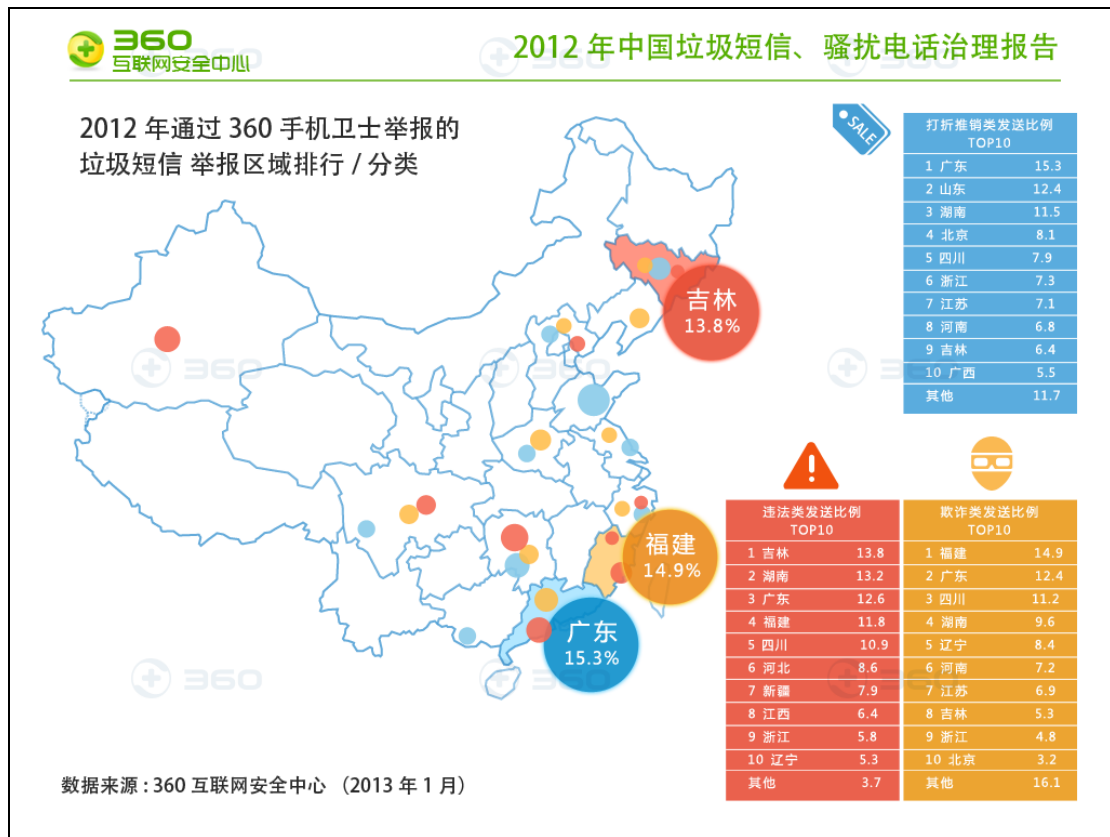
360
互联网安全中心

2012 年中国垃圾短信、骚扰电话治理报告

2012 年通过 360 手机卫士举报的
垃圾短信 举报区域排行 / 分类

SALE

| 打折推销类发送比例 TOP10 | |
|---|---|
| 1 广东 | 15.3 |
| 2 山东 | 12.4 |
| 3 湖南 | 11.5 |
| 4 北京 | 8.1 |
| 5 四川 | 7.9 |
| 6 浙江 | 7.3 |
| 7 江苏 | 7.1 |
| 8 河南 | 6.8 |
| 9 吉林 | 6.4 |
| 10 广西 | 5.5 |
| 其他 | 11.7 |

吉林 13.8%

福建 14.9%

广东 15.3%

| 违法类发送比例 TOP10 | |
|---|---|
| 1 吉林 | 13.8 |
| 2 湖南 | 13.2 |
| 3 广东 | 12.6 |
| 4 福建 | 11.8 |
| 5 四川 | 10.9 |
| 6 河北 | 8.6 |
| 7 新疆 | 7.9 |
| 8 江西 | 6.4 |
| 9 浙江 | 5.8 |
| 10 辽宁 | 5.3 |
| 其他 | 3.7 |

| 欺诈类发送比例 TOP10 | |
|---|---|
| 1 福建 | 14.9 |
| 2 广东 | 12.4 |
| 3 四川 | 11.2 |
| 4 湖南 | 9.6 |
| 5 辽宁 | 8.4 |
| 6 河南 | 7.2 |
| 7 江苏 | 6.9 |
| 8 吉林 | 5.3 |
| 9 浙江 | 4.8 |
| 10 北京 | 3.2 |
| 其他 | 16.1 |

数据来源：360 互联网安全中心 （2013 年 1 月）